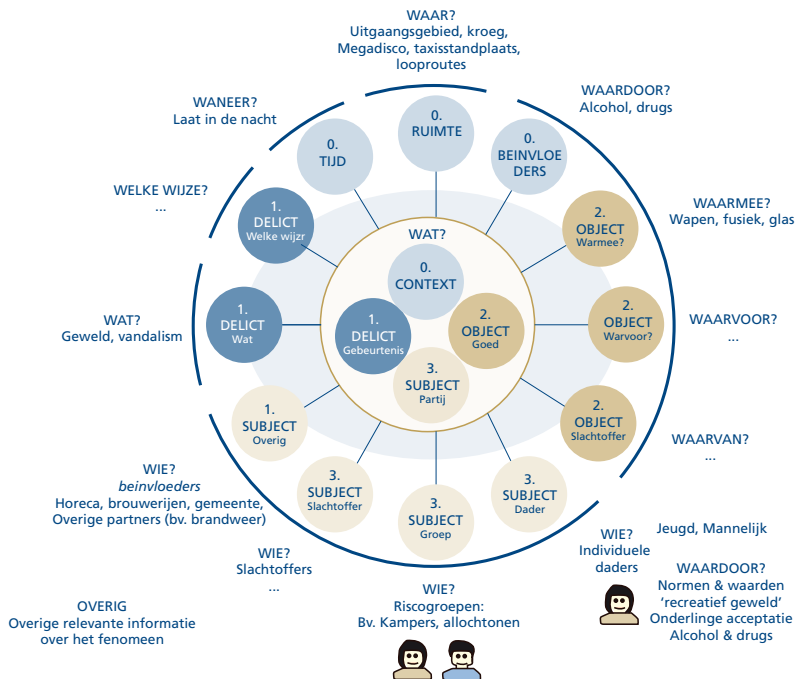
WAAR?
Uitgaansgebied, kroeg, Megadisco, taxisstandplaats, looproutes

WANEER?
Laat in de nacht

WAARDOOR?
Alcohol, drugs

0.
TIJD

0.
RUIMTE

0.
BEINVLOEDERS

WELKE WIJZE?
...

1.
DELICT
Welke wijzr

WAARMEE?
Wapen, fusiek, glas

2.
OBJECT
Warmee?

WAT?

0.
CONTEXT

WAT?
Geweld, vandalism

1.
DELICT
Wat

1.
DELICT
Gebeurtenis

2.
OBJECT
Goed

2.
OBJECT
Warvoor?

WAARVOOR?
...

3.
SUBJECT
Partij

1.
SUBJECT
Overig

2.
OBJECT
Slachtoffer

WAARVAN?
...

WIE?
*beinvloeders*
Horeca, brouwerijen, gemeente, Overige partners (bv. brandweer)

3.
SUBJECT
Slachtoffer

3.
SUBJECT
Groep

3.
SUBJECT
Dader

WIE?
Individuele daders

Jeugd, Mannelijk

WIE?
Slachtoffers
...

WAARDOOR?
Normen & waarden
'recreatief geweld'
Onderlinge acceptatie
Alcohol & drugs

OVERIG
Overige relevante informatie over het fenomeen

WIE?
Riscogroepen:
Bv. Kampers, allochtonen